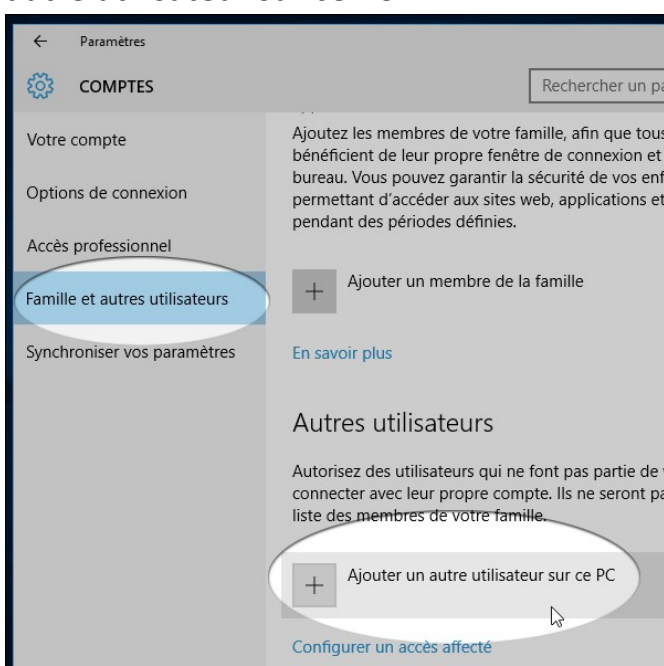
← Paramètres

COMPTES

Rechercher un pa

Votre compte

Options de connexion

Accès professionnel

Famille et autres utilisateurs

Synchroniser vos paramètres

Ajoutez les membres de votre famille, afin que tous bénéficient de leur propre fenêtre de connexion et bureau. Vous pouvez garantir la sécurité de vos enf permettant d'accéder aux sites web, applications et pendant des périodes définies.

+ Ajouter un membre de la famille

En savoir plus

Autres utilisateurs

Autorisez des utilisateurs qui ne font pas partie de connecter avec leur propre compte. Ils ne seront pa liste des membres de votre famille.

+ Ajouter un autre utilisateur sur ce PC

Configurer un accès affecté